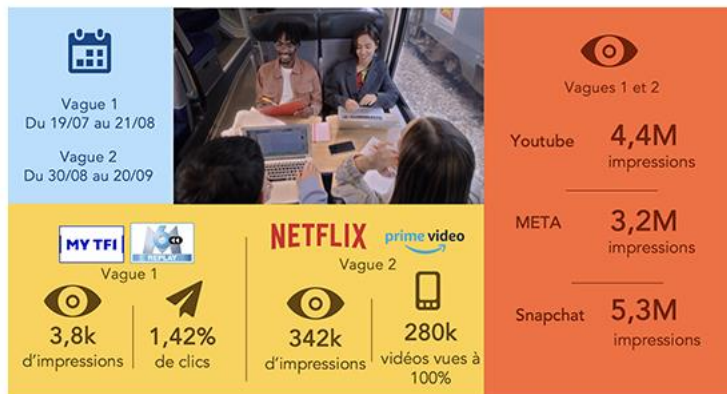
Vague 1
Du 19/07 au 21/08

Vague 2
Du 30/08 au 20/09

Vagues 1 et 2

Youtube 4,4M impressions

META 3,2M impressions

Snapchat 5,3M impressions

MY TF1 M6 REPLAY
Vague 1
3,8k d'impressions
1,42% de clics

NETFLIX prime video
Vague 2
342k d'impressions
280k vidéos vues à 100%